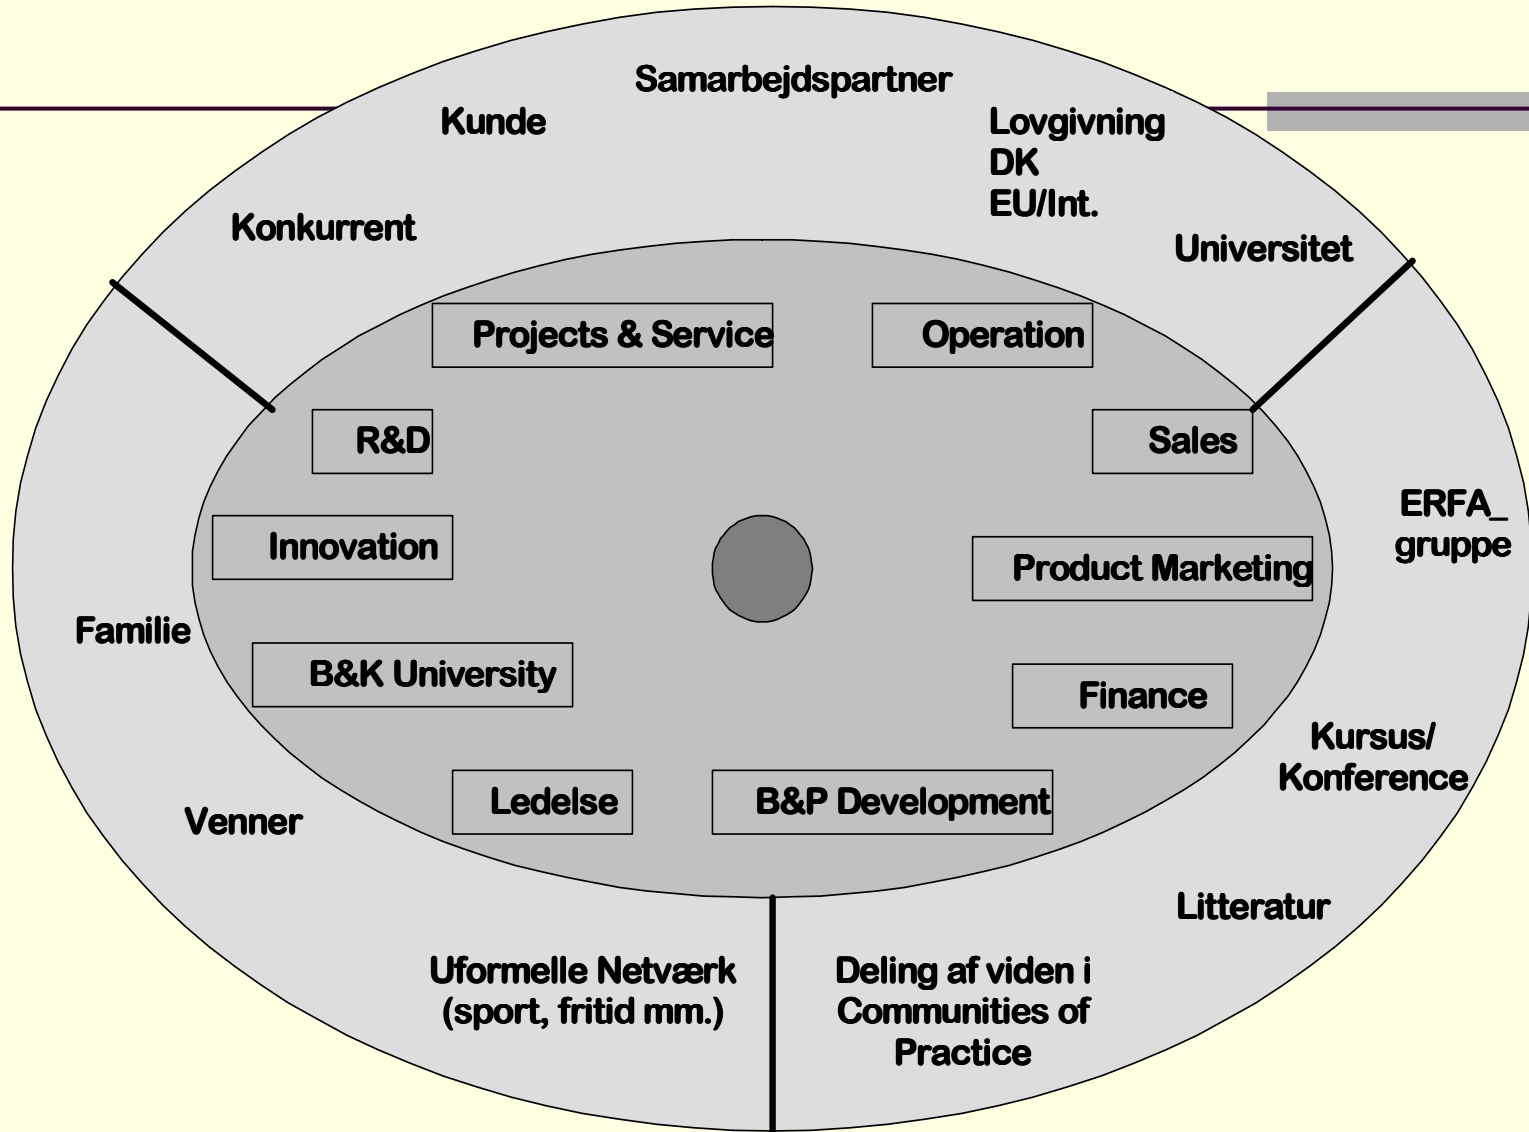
Samarbejdspartner

Kunde

Lovgivning
DK
EU/Int.

Konkurrent

Universitet

Projects & Service

Operation

R&D

Sales

ERFA_
gruppe

Innovation

Product Marketing

Familie

B&K University

Finance

Kursus/
Konference

Ledelse

B&P Development

Venner

Litteratur

Uformelle Netværk
(sport, fritid mm.)

Deling af viden i
Communities of
Practice